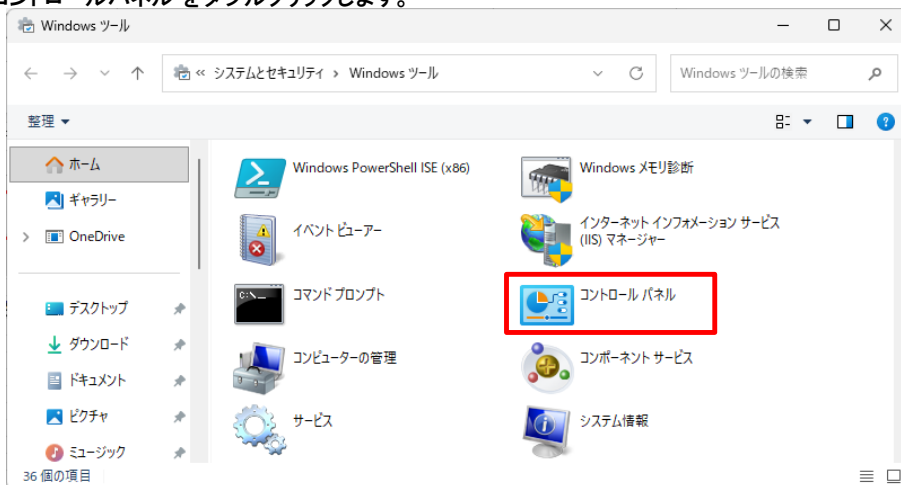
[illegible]ントロールパネルをダブルクリックします。

Windows ツール

« システムとセキュリティ › Windows ツール

Windows ツールの検索

整理

ホーム
ギャラリー
OneDrive
デスクトップ
ダウンロード
ドキュメント
ピクチャ
ミュージック

Windows PowerShell ISE (x86)
Windows メモリ診断
イベント ビューアー
インターネット インフォメーション サービス (IIS) マネージャー
コマンド プロンプト
コントロール パネル
コンピューターの管理
コンポーネント サービス
サービス
システム情報

36 個の項目